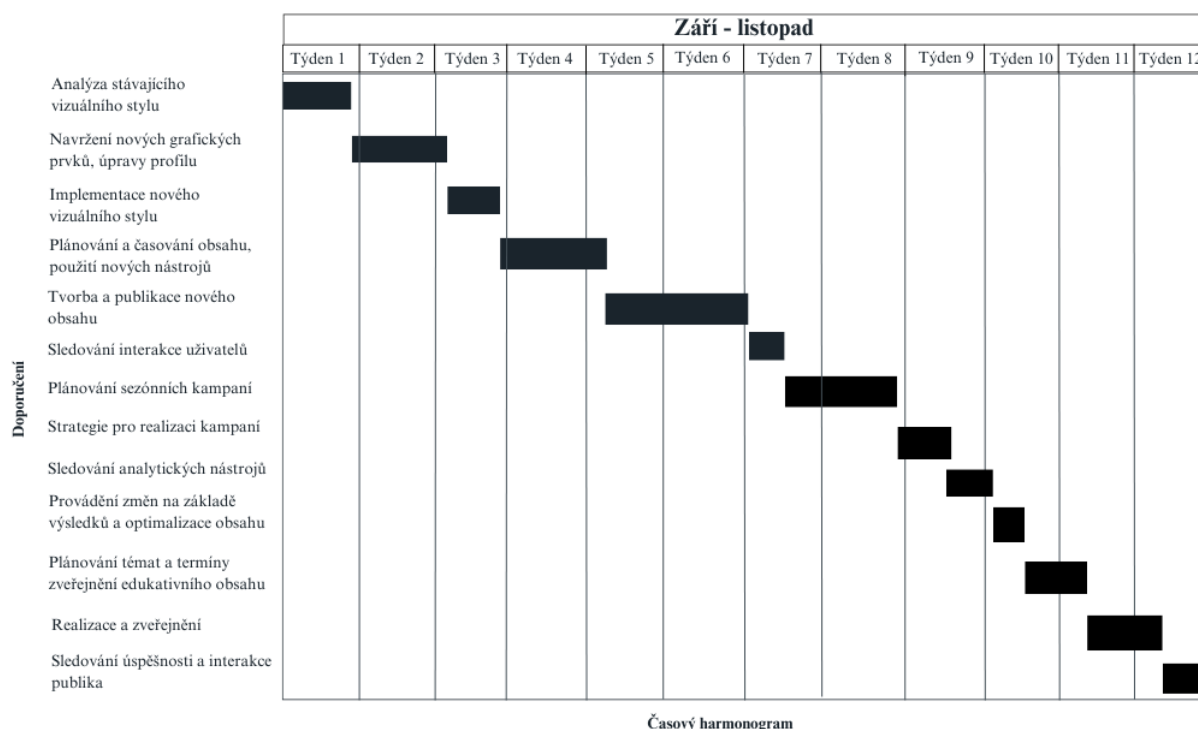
Září - listopad

| Týden 1 | Týden 2 | Týden 3 | Týden 4 | Týden 5 | Týden 6 | Týden 7 | Týden 8 | Týden 9 | Týden 10 | Týden 11 | Týden 1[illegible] |
|---|---|---|---|---|---|---|---|---|---|---|---|

Doporučení

Analýza stávajícího vizuálního stylu

Navržení nových grafických prvků, úpravy profilu

Implementace nového vizuálního stylu

Plánování a časování obsahu, použití nových nástrojů

Tvorba a publikace nového obsahu

Sledování interakce uživatelů

Plánování sezónních kampaní

Strategie pro realizaci kampaní

Sledování analytických nástrojů

Provádění změn na základě výsledků a optimalizace obsahu

Plánování témat a termíny zveřejnění edukativního obsahu

Realizace a zveřejnění

Sledování úspěšnosti a interakce publika

Časový harmonogram